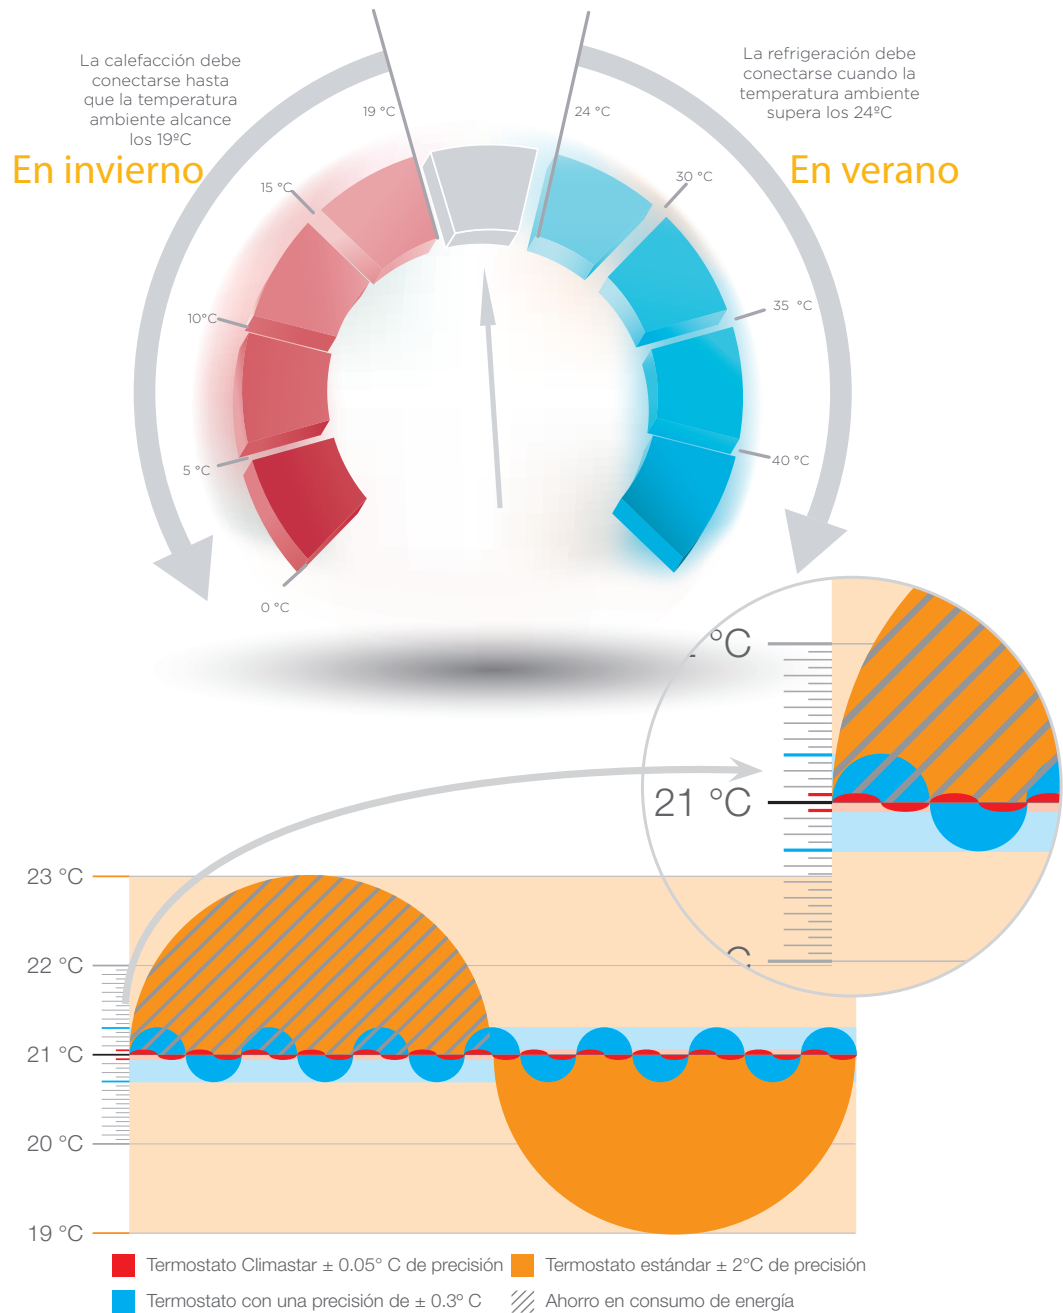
La calefacción debe conectarse hasta que la temperatura ambiente alcance los 19ºC

La refrigeración debe conectarse cuando la temperatura ambiente supera los 24ºC

En invierno

En verano

19 °C

24 °C

15 °C

30 °C

10°C

35 °C

5 °C

40 °C

0 °C

°C

21 °C

C

23 °C

22 °C

21 °C

20 °C

19 °C

Termostato Climastar ± 0.05° C de precisión

Termostato estándar ± 2°C de precisión

Termostato con una precisión de ± 0.3º C

Ahorro en consumo de energía